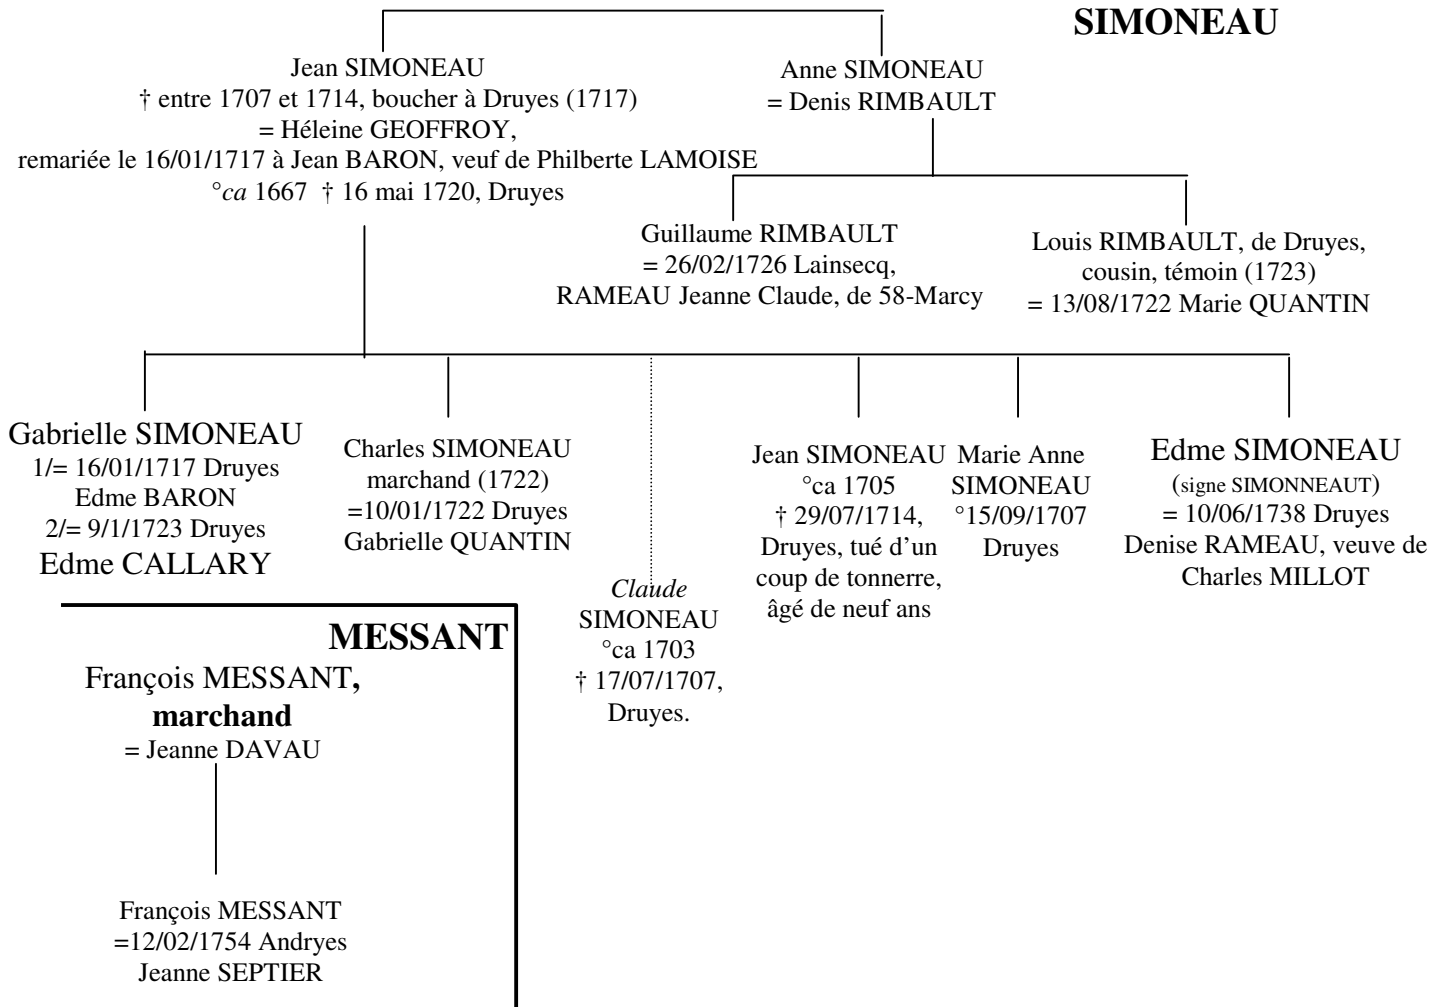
SIMONEAU

Jean SIMONEAU
† entre 1707 et 1714, boucher à Druyes (1717)
= Héleine GEOFFROY,
remariée le 16/01/1717 à Jean BARON, veuf de Philberte LAMOISE
°ca 1667 † 16 mai 1720, Druyes

Anne SIMONEAU
= Denis RIMBAULT

Guillaume RIMBAULT
= 26/02/1726 Lainsecq,
RAMEAU Jeanne Claude, de 58-Marcy

Louis RIMBAULT, de Druyes,
cousin, témoin (1723)
= 13/08/1722 Marie QUANTIN

Gabrielle SIMONEAU
1/= 16/01/1717 Druyes
Edme BARON
2/= 9/1/1723 Druyes
Edme CALLARY

Charles SIMONEAU
marchand (1722)
=10/01/1722 Druyes
Gabrielle QUANTIN

Claude
SIMONEAU
°ca 1703
† 17/07/1707,
Druyes.

Jean SIMONEAU
°ca 1705
† 29/07/1714,
Druyes, tué d'un
coup de tonnerre,
âgé de neuf ans

Marie Anne
SIMONEAU
°15/09/1707
Druyes

Edme SIMONEAU
(signe SIMONNEAUT)
= 10/06/1738 Druyes
Denise RAMEAU, veuve de
Charles MILLOT

MESSANT

François MESSANT,
marchand
= Jeanne DAVAU

François MESSANT
=12/02/1754 Andryes
Jeanne SEPTIER